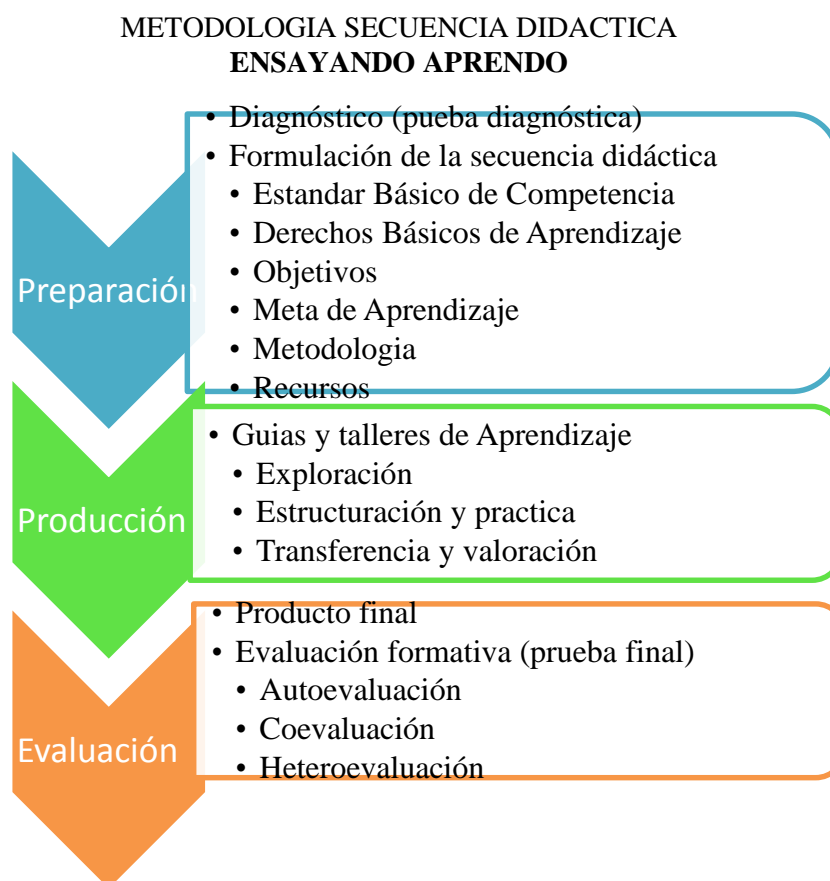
METODOLOGIA SECUENCIA DIDACTICA
**ENSAYANDO APRENDO**

Preparació

- Diagnóstico (pueba diagnóstica)
- Formulación de la secuencia didáctica
  - Estandar Básico de Competencia
  - Derechos Básicos de Aprendizaje
  - Objetivos
  - Meta de Aprendizaje
  - Metodologia
  - Recursos

Producción

- Guias y talleres de Aprendizaje
  - Exploración
  - Estructuración y practica
  - Transferencia y valoración

Evaluación

- Producto final
- Evaluación formativa (prueba final)
  - Autoevaluación
  - Coevaluación
  - Heteroevaluación